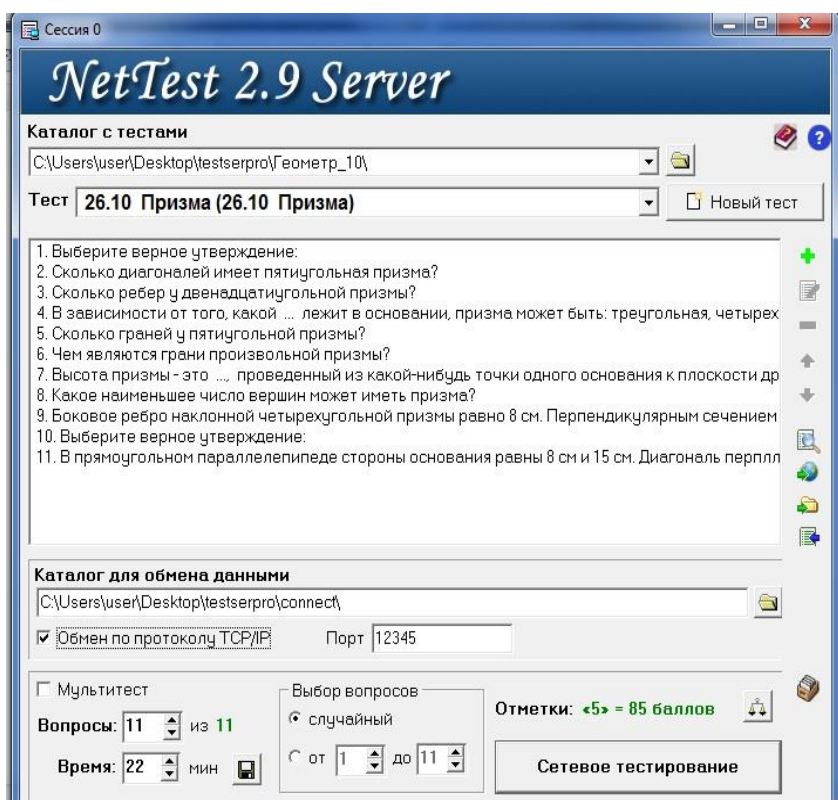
Сессия 0

NetTest 2.9 Server

Каталог с тестами

C:\Users\user\Desktop\testserpro\Геометр_10\

Тест 26.10 Призма (26.10 Призма)

Новый тест

1. Выберите верное утверждение:
2. Сколько диагоналей имеет пятиугольная призма?
3. Сколько ребер у двенадцатиугольной призмы?
4. В зависимости от того, какой ... лежит в основании, призма может быть: треугольная, четырех
5. Сколько граней у пятиугольной призмы?
6. Чем являются грани произвольной призмы?
7. Высота призмы - это ..., проведенный из какой-нибудь точки одного основания к плоскости др
8. Какое наименьшее число вершин может иметь призма?
9. Боковое ребро наклонной четырехугольной призмы равно 8 см. Перпендикулярным сечением
10. Выберите верное утверждение:
11. В прямоугольном параллелепипеде стороны основания равны 8 см и 15 см. Диагональ перпл

Каталог для обмена данными

C:\Users\user\Desktop\testserpro\connect\

Обмен по протоколу TCP/IP

Порт 12345

Мультитест

Вопросы: 11 из 11

Время: 22 мин

Выбор вопросов

случайный

от 1 до 11

Отметки: «5» = 85 баллов

Сетевое тестирование